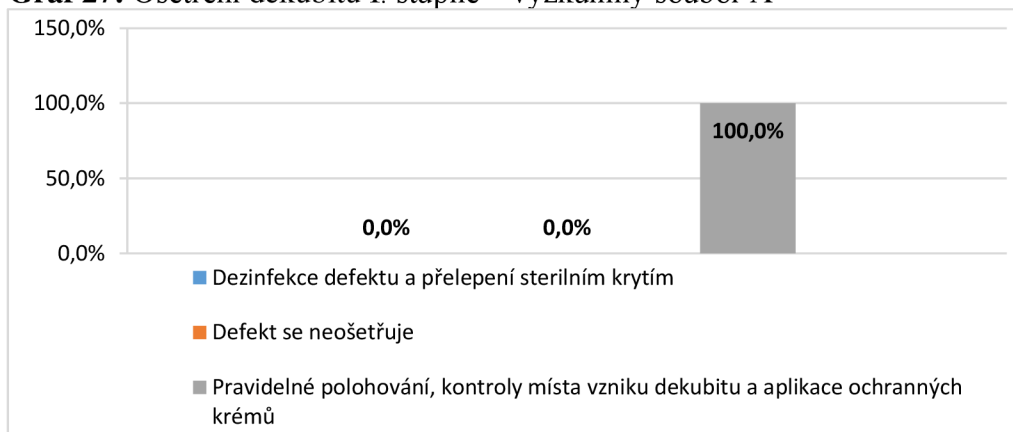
Graf 27: Ošetření dekubitu I. stupně – výzkumný soubor A

150,0%
100,0%
50,0%
0,0%

0,0%
0,0%
100,0%

Dezinfekce defektu a přelepení sterilním krytím
Defekt se neošetřuje
Pravidelné polohování, kontroly místa vzniku dekubitu a aplikace ochranných krémů